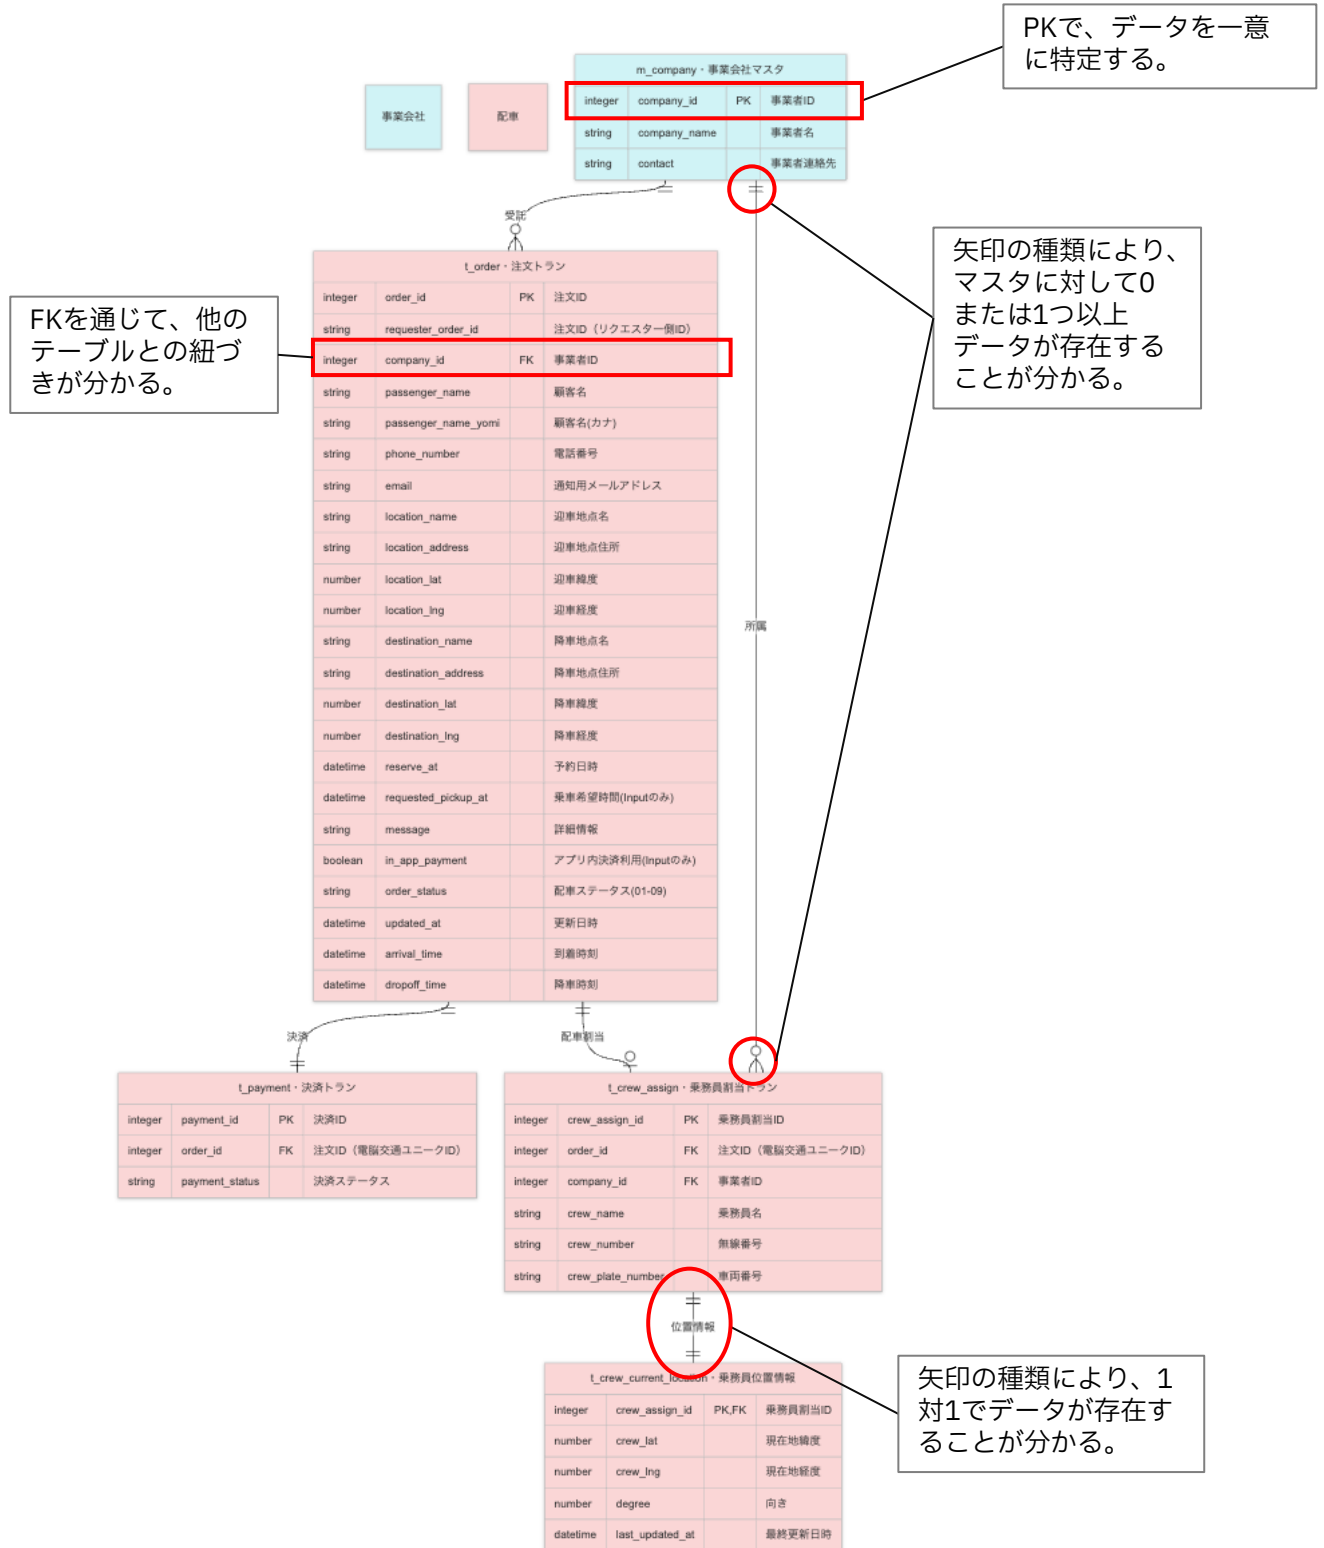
PKで、データを一意に特定する。

事業会社

配車

m_company・事業会社マスタ

| integer | company_id | PK | 事業者ID |
|---|---|---|---|
| string | company_name | | 事業者名 |
| string | contact | | 事業者連絡先 |

受託

矢印の種類により、マスタに対して0または1つ以上データが存在することが分かる。

FKを通じて、他のテーブルとの紐づきが分かる。

t_order・注文トラン

| integer | order_id | PK | 注文ID |
|---|---|---|---|
| string | requester_order_id | | 注文ID（リクエスター側ID） |
| integer | company_id | FK | 事業者ID |
| string | passenger_name | | 顧客名 |
| string | passenger_name_yomi | | 顧客名(カナ) |
| string | phone_number | | 電話番号 |
| string | email | | 通知用メールアドレス |
| string | location_name | | 迎車地点名 |
| string | location_address | | 迎車地点住所 |
| number | location_lat | | 迎車緯度 |
| number | location_lng | | 迎車経度 |
| string | destination_name | | 降車地点名 |
| string | destination_address | | 降車地点住所 |
| number | destination_lat | | 降車緯度 |
| number | destination_lng | | 降車経度 |
| datetime | reserve_at | | 予約日時 |
| datetime | requested_pickup_at | | 乗車希望時間(Inputのみ) |
| string | message | | 詳細情報 |
| boolean | in_app_payment | | アプリ内決済利用(Inputのみ) |
| string | order_status | | 配車ステータス(01-09) |
| datetime | updated_at | | 更新日時 |
| datetime | arrival_time | | 到着時刻 |
| datetime | dropoff_time | | 降車時刻 |

所属

決済

配車割当

t_payment・決済トラン

| integer | payment_id | PK | 決済ID |
|---|---|---|---|
| integer | order_id | FK | 注文ID（電脳交通ユニークID） |
| string | payment_status | | 決済ステータス |

t_crew_assign・乗務員割当トラン

| integer | crew_assign_id | PK | 乗務員割当ID |
|---|---|---|---|
| integer | order_id | FK | 注文ID（電脳交通ユニークID） |
| integer | company_id | FK | 事業者ID |
| string | crew_name | | 乗務員名 |
| string | crew_number | | 無線番号 |
| string | crew_plate_number | | 車両番号 |

位置情報

矢印の種類により、1対1でデータが存在することが分かる。

t_crew_current_location・乗務員位置情報

| integer | crew_assign_id | PK,FK | 乗務員割当ID |
|---|---|---|---|
| number | crew_lat | | 現在地緯度 |
| number | crew_lng | | 現在地経度 |
| number | degree | | 向き |
| datetime | last_updated_at | | 最終更新日時 |